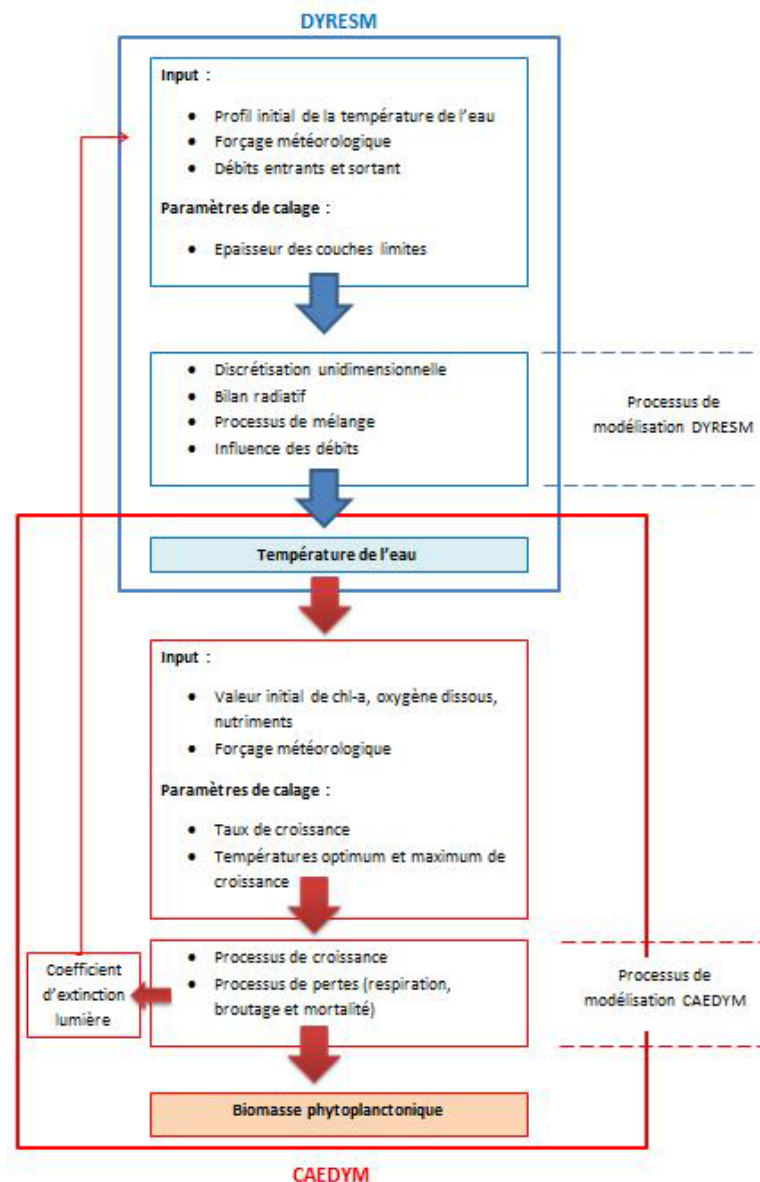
DYRESM

Input :

- Profil initial de la température de l'eau
- Forçage météorologique
- Débits entrants et sortant

Paramètres de calage :

- Epaisseur des couches limites

- Discrétisation unidimensionnelle
- Bilan radiatif
- Processus de mélange
- Influence des débits

Processus de modélisation DYRESM

Température de l'eau

Input :

- Valeur initial de chl-a, oxygène dissous, nutriments
- Forçage météorologique

Paramètres de calage :

- Taux de croissance
- Températures optimum et maximum de croissance

- Processus de croissance
- Processus de pertes (respiration, broutage et mortalité)

Coefficient d'extinction lumière

Processus de modélisation CAEDYM

Biomasse phytoplanctonique

CAEDYM